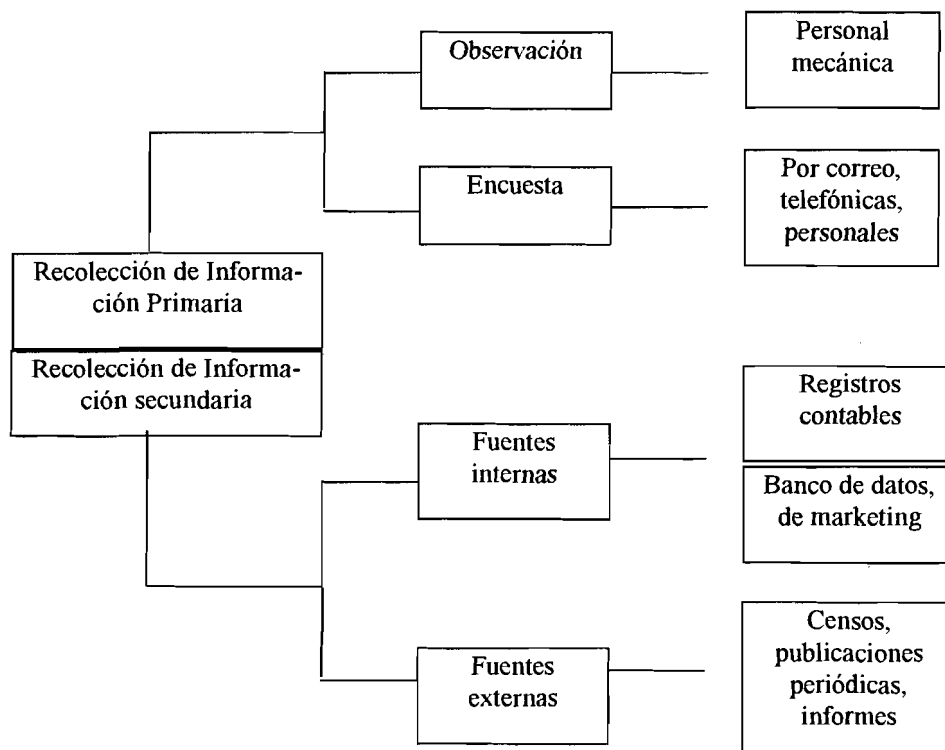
Recolección de Información Primaria

Observación

Personal mecánica

Encuesta

Por correo, telefónicas, personales

Recolección de Información secundaria

Fuentes internas

Registros contables

Banco de datos, de marketing

Fuentes externas

Censos, publicaciones periódicas, informes